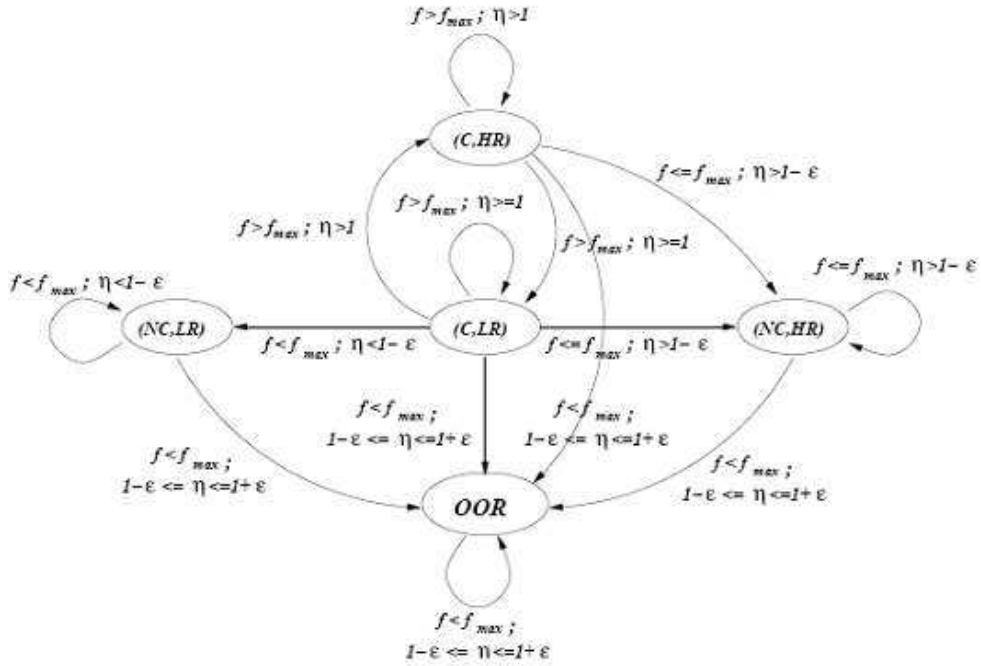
$f > f_{max}$ ; $\eta > 1$

(C,HR)

$f <= f_{max}$ ; $\eta > 1-\varepsilon$

$f > f_{max}$ ; $\eta >= 1$

$f > f_{max}$ ; $\eta > 1$

$f > f_{max}$ ; $\eta >= 1$

$f < f_{max}$ ; $\eta < 1-\varepsilon$

(NC,LR)

(C,LR)

(NC,HR)

$f <= f_{max}$ ; $\eta > 1-\varepsilon$

$f < f_{max}$ ; $\eta < 1-\varepsilon$

$f <= f_{max}$ ; $\eta > 1-\varepsilon$

$f < f_{max}$ ;
$1-\varepsilon <= \eta <= 1+\varepsilon$

$f < f_{max}$ ;
$1-\varepsilon <= \eta <= 1+\varepsilon$

$f < f_{max}$ ;
$1-\varepsilon <= \eta <= 1+\varepsilon$

$f < f_{max}$ ;
$1-\varepsilon <= \eta <= 1+\varepsilon$

OOR

$f < f_{max}$ ;
$1-\varepsilon <= \eta <= 1+\varepsilon$